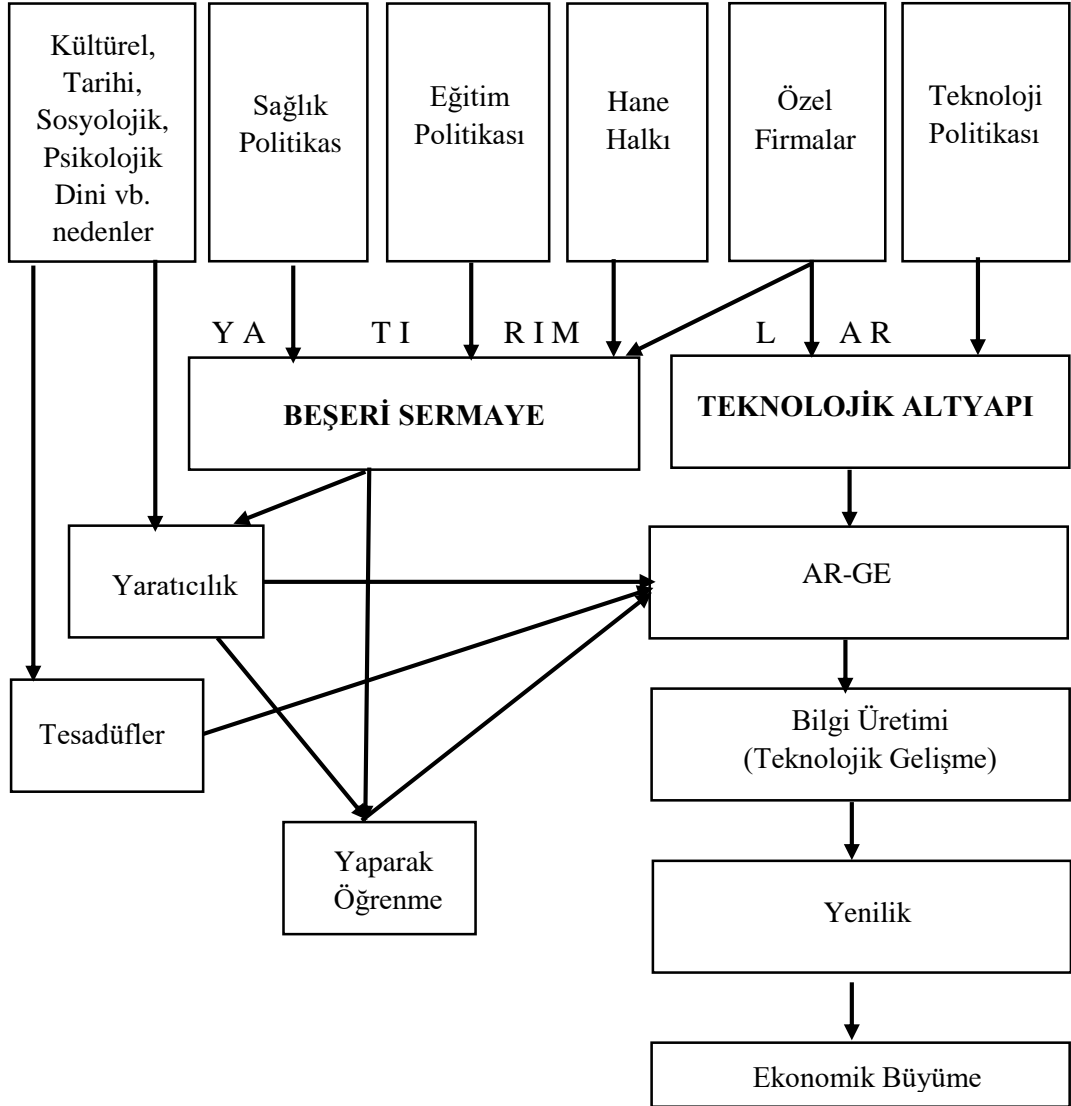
Kültürel, Tarihi, Sosyolojik, Psikolojik Dini vb. nedenler

Sağlık Politikas

Eğitim Politikası

Hane Halkı

Özel Firmalar

Teknoloji Politikası

Y A T I R I M L A R

BEŞERİ SERMAYE

TEKNOLOJİK ALTYAPI

Yaratıcılık

AR-GE

Tesadüfler

Bilgi Üretimi (Teknolojik Gelişme)

Yaparak Öğrenme

Yenilik

Ekonomik Büyüme